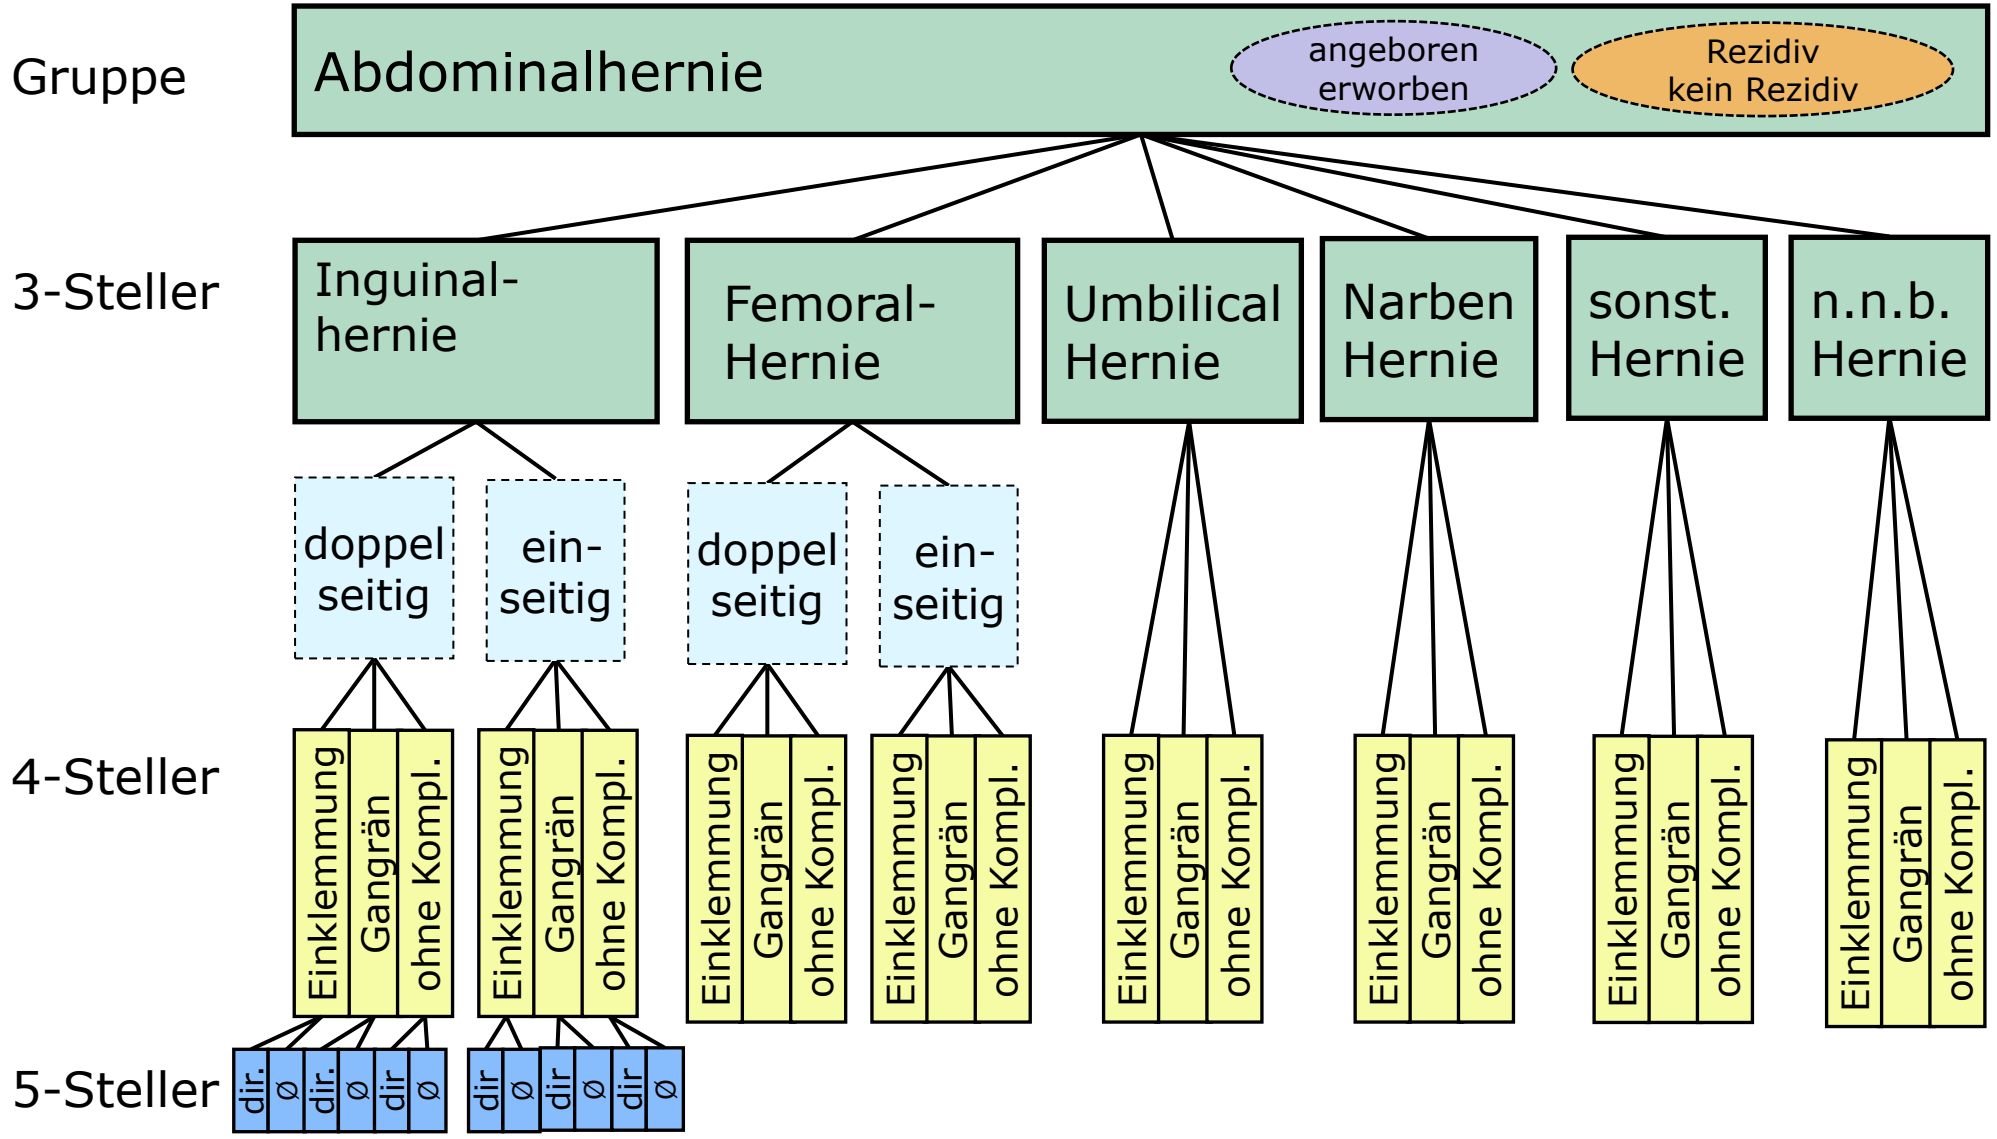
Gruppe

Abdominalhernie

angeboren
erworben

Rezidiv
kein Rezidiv

3-Steller

Inguinalhernie

Femoral-Hernie

Umbilical Hernie

Narben Hernie

sonst. Hernie

n.n.b. Hernie

doppel seitig

einseitig

doppel seitig

einseitig

4-Steller

Einklemmung
Gangrän
ohne Kompl.

Einklemmung
Gangrän
ohne Kompl.

Einklemmung
Gangrän
ohne Kompl.

Einklemmung
Gangrän
ohne Kompl.

Einklemmung
Gangrän
ohne Kompl.

Einklemmung
Gangrän
ohne Kompl.

Einklemmung
Gangrän
ohne Kompl.

Einklemmung
Gangrän
ohne Kompl.

5-Steller

dir.
ø
dir.
ø
dir
ø

dir
ø
dir
ø
dir
ø